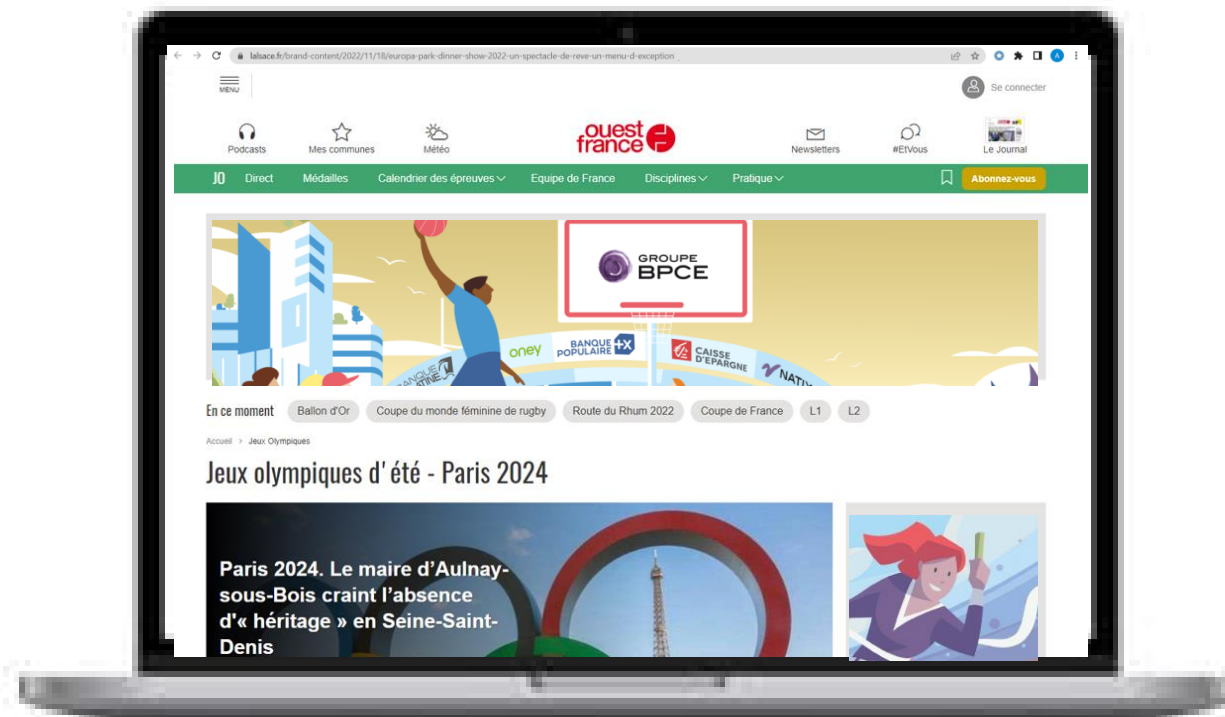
lalsace.fr/brand-content/2022/11/18/europa-park-dinner-show-2022-un-spectacle-de-reve-un-menu-d-exception

MENU

Se connecter

Podcasts
Mes communes
Météo
ouest france
Newsletters
#EtVous
Le Journal

JO Direct Médailles Calendrier des épreuves Equipe de France Disciplines Pratique
Abonnez-vous

GROUPE BPCE
oney
BANQUE POPULAIRE
CAISSE D'EPARGNE
NATIXIS

En ce moment Ballon d'Or Coupe du monde féminine de rugby Route du Rhum 2022 Coupe de France L1 L2

Accueil > Jeux Olympiques

Jeux olympiques d' été - Paris 2024

Paris 2024. Le maire d'Aulnay-sous-Bois craint l'absence d'« héritage » en Seine-Saint-Denis